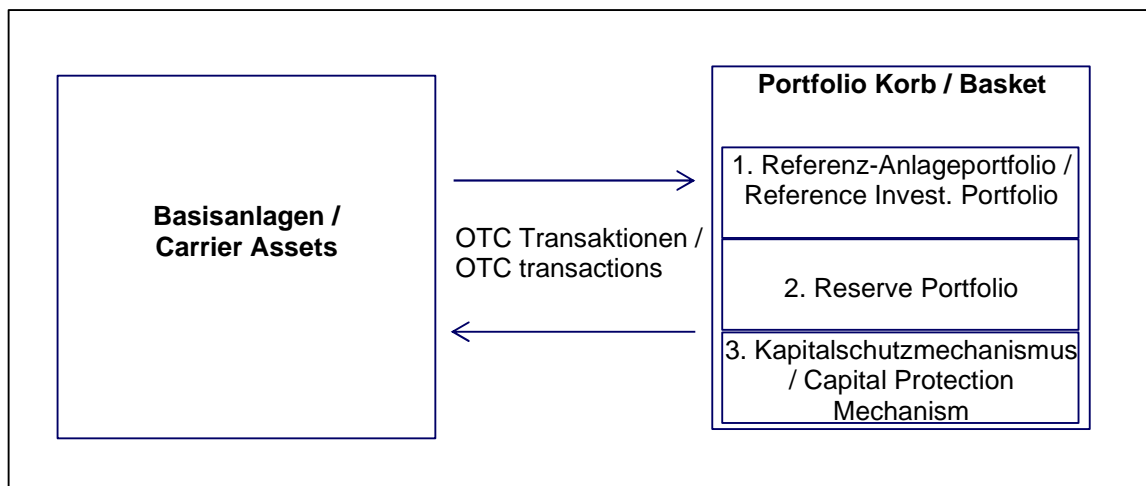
Basisanlagen / Carrier Assets

OTC Transaktionen / OTC transactions

Portfolio Korb / Basket

1. Referenz-Anlageportfolio / Reference Invest. Portfolio

2. Reserve Portfolio

3. Kapitalschutzmechanismus / Capital Protection Mechanism